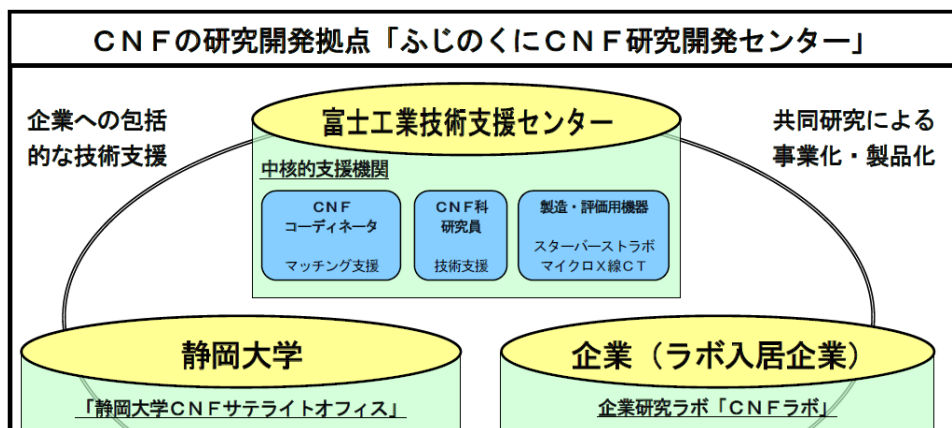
ＣＮＦの研究開発拠点「ふじのくにＣＮＦ研究開発センター」

企業への包括的な技術支援

富士工業技術支援センター

共同研究による事業化・製品化

中核的支援機関

ＣＮＦ
コーディネータ
マッチング支援

ＣＮＦ科
研究員
技術支援

製造・評価用機器
スターバーストラボ
マイクロＸ線ＣＴ

静岡大学

「静岡大学ＣＮＦサテライトオフィス」

企業（ラボ入居企業）

企業研究ラボ「ＣＮＦラボ」